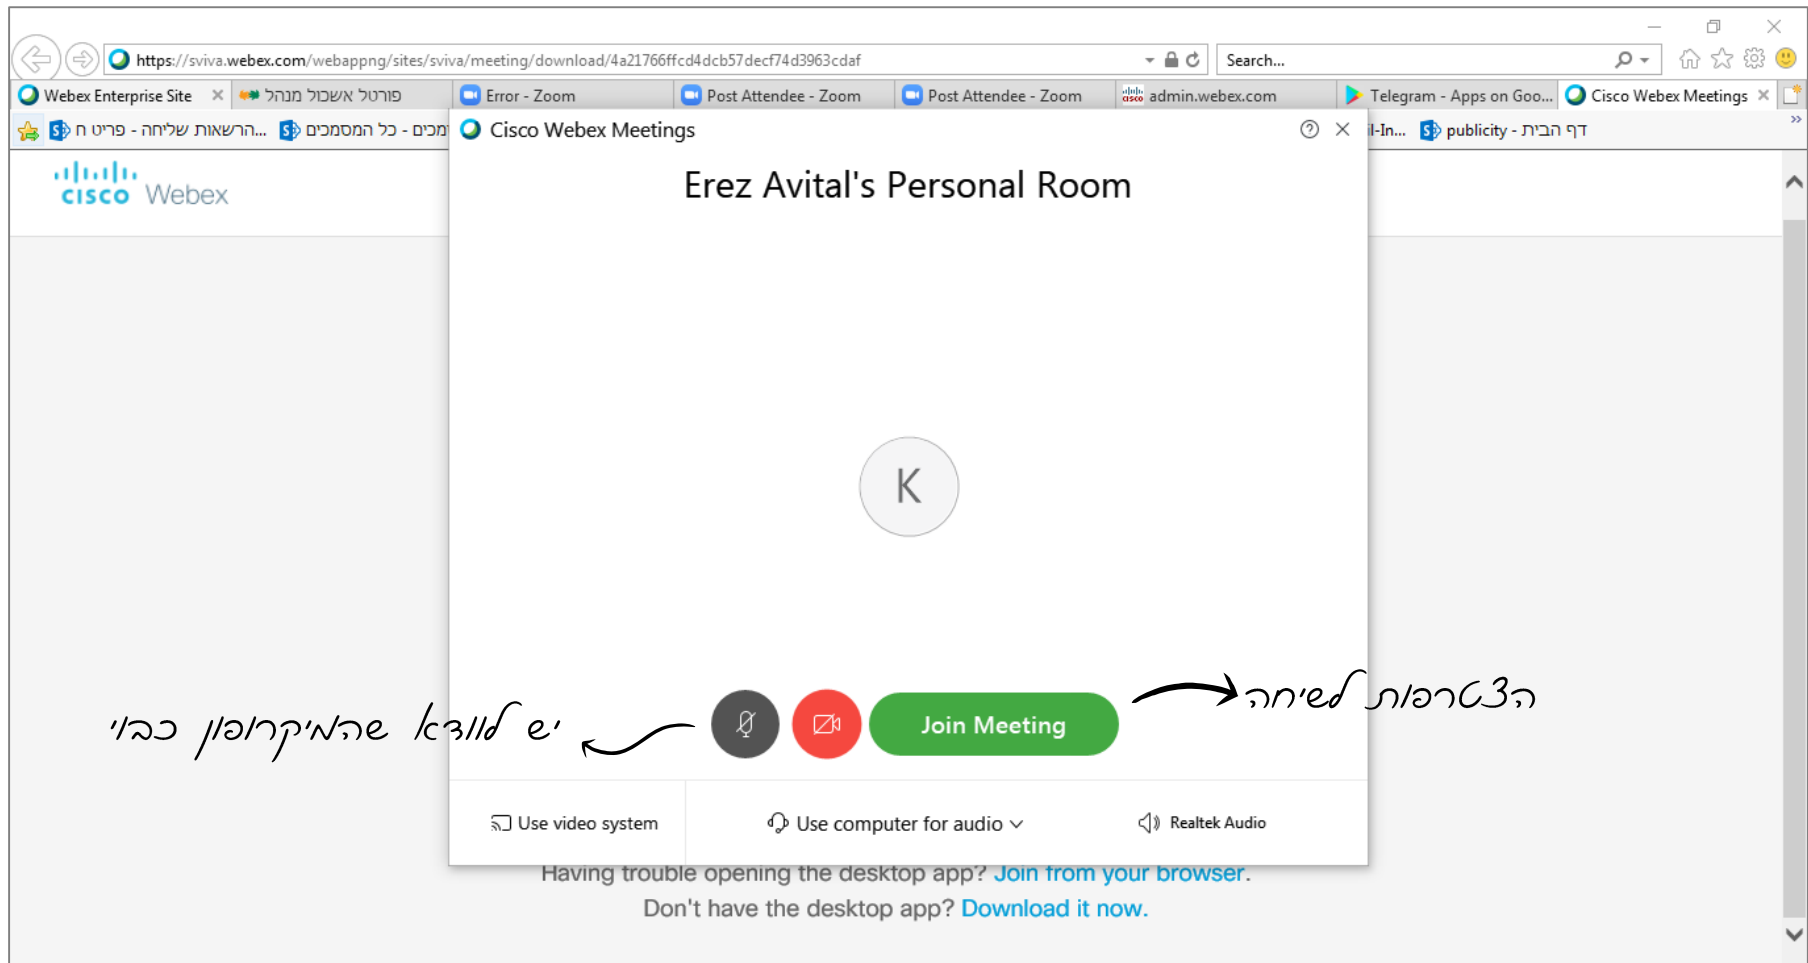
https://sviva.webex.com/webappng/sites/sviva/meeting/download/4a21766ffcd4dcb57decf74d3963cdaf

Search...

Webex Enterprise Site
פורטל אשכול מנהל
Error - Zoom
Post Attendee - Zoom
Post Attendee - Zoom
admin.webex.com
Telegram - Apps on Goo...
Cisco Webex Meetings

פריט ח - הראשות שליחה...
כל המסמכים - מכי
il-In...
publicity - דף הבית

cisco Webex

Cisco Webex Meetings

Erez Avital's Personal Room

K

יש לוודא שהמיקרופון כבוי

Join Meeting

הצטרפות לשיחה

Use video system
Use computer for audio
Realtek Audio

Having trouble opening the desktop app? Join from your browser.
Don't have the desktop app? Download it now.